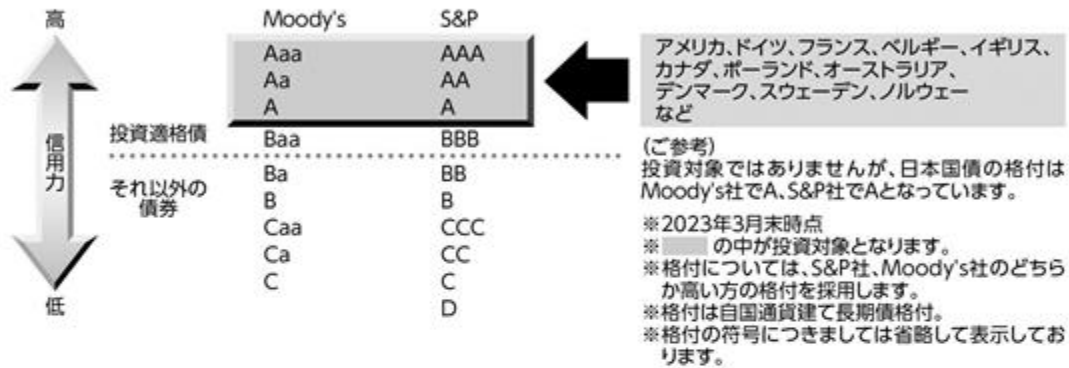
高

信用力

低

| | Moody's | S&P |
|---|---|---|
| | Aaa | AAA |
| | Aa | AA |
| | A | A |
| 投資適格債 | Baa | BBB |
| それ以外の債券 | Ba | BB |
| | B | B |
| | Caa | CCC |
| | Ca | CC |
| | C | C |
| | | D |

アメリカ、ドイツ、フランス、ベルギー、イギリス、カナダ、ポーランド、オーストラリア、デンマーク、スウェーデン、ノルウェーなど

(ご参考)
投資対象ではありませんが、日本国債の格付はMoody's社でA、S&P社でAとなっています。

※2023年3月末時点
※ の中が投資対象となります。
※格付については、S&P社、Moody's社のどちらか高い方の格付を採用します。
※格付は自国通貨建て長期債格付。
※格付の符号につきましては省略して表示しております。